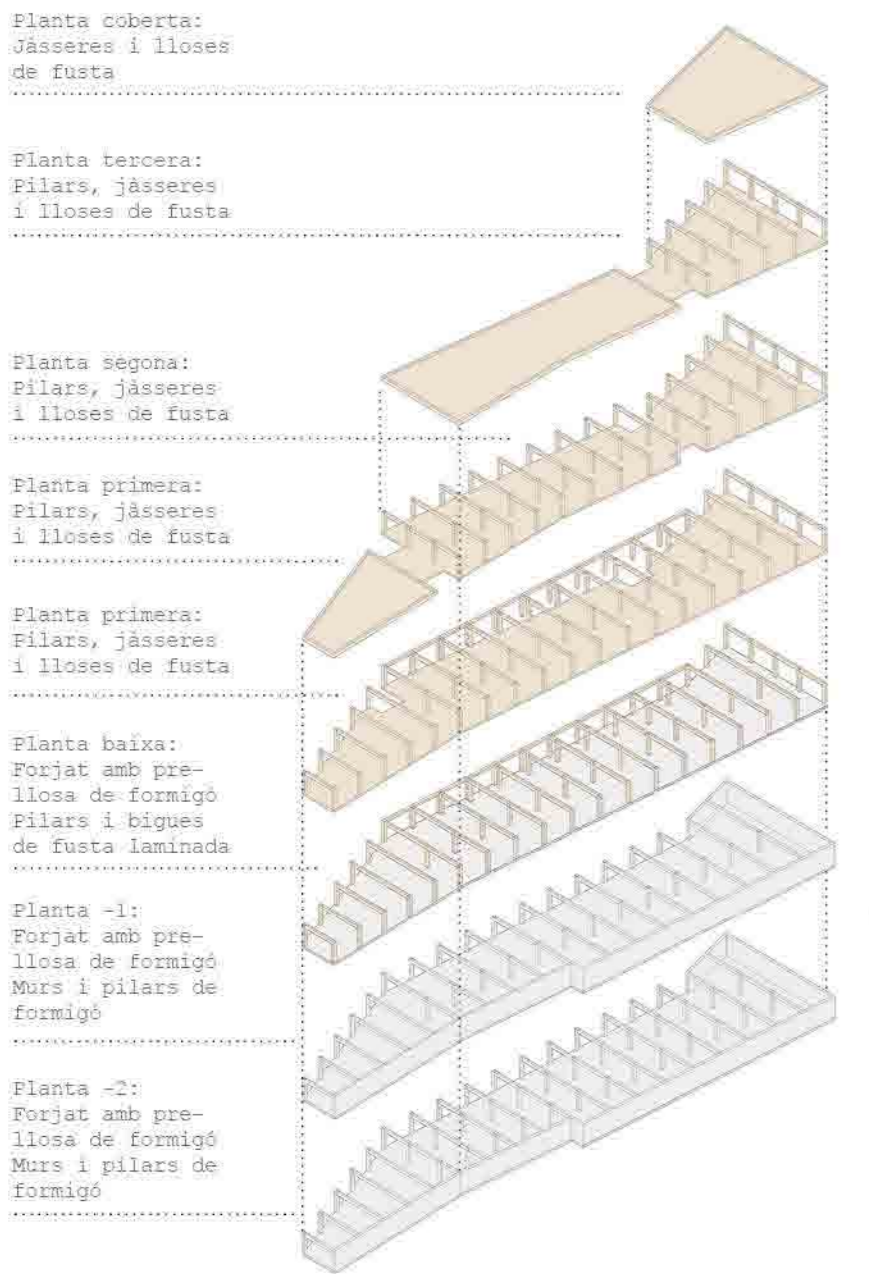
Planta coberta:
Jàsseres i lloses
de fusta

Planta tercera:
Pilars, jàsseres
i lloses de fusta

Planta segona:
Pilars, jàsseres
i lloses de fusta

Planta primera:
Pilars, jàsseres
i lloses de fusta

Planta primera:
Pilars, jàsseres
i lloses de fusta

Planta baixa:
Forjat amb prellosa de formigó
Pilars i bigues
de fusta laminada

Planta -1:
Forjat amb prellosa de formigó
Murs i pilars de
formigó

Planta -2:
Forjat amb prellosa de formigó
Murs i pilars de
formigó